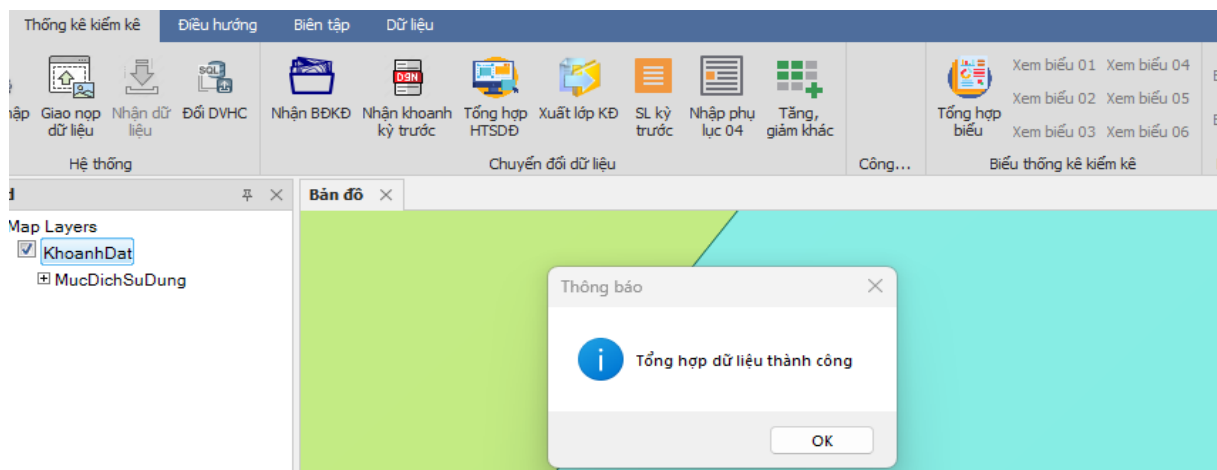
Thống kê kiểm kê | Điều hướng | Biên tập | Dữ liệu

ập | Giao nộp dữ liệu | Nhận dữ liệu | Đổi DVHC

Hệ thống

Nhận BĐKĐ | Nhận khoanh kỳ trước | Tổng hợp HTSDĐ | Xuất lớp KĐ | SL kỳ trước | Nhập phụ lục 04 | Tăng, giảm khác

Chuyển đổi dữ liệu

Công...

Tổng hợp biểu | Xem biểu 01 | Xem biểu 02 | Xem biểu 03 | Xem biểu 04 | Xem biểu 05 | Xem biểu 06

Biểu thống kê kiểm kê

Map Layers
KhoanhDat
MucDichSuDung

Bản đồ

Thông báo

Tổng hợp dữ liệu thành công

OK